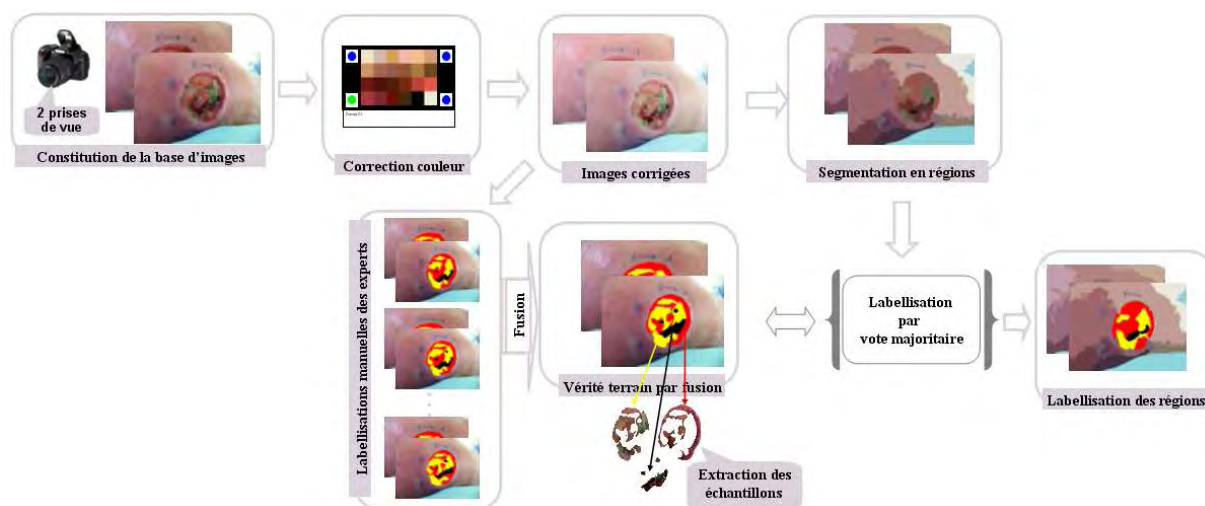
2 prises de vue

Constitution de la base d'images

Correction couleur

Images corrigées

Segmentation en régions

Labellisations manuelles des experts

Fusion

Vérité terrain par fusion

Labellisation par vote majoritaire

Labellisation des régions

Extraction des échantillons